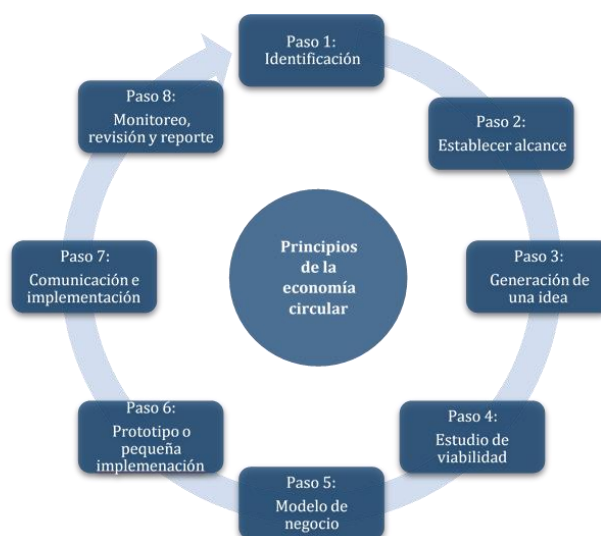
Paso 1:
Identificación

Paso 2:
Establecer alcance

Paso 3:
Generación de una idea

Paso 4:
Estudio de viabilidad

Paso 5:
Modelo de negocio

Paso 6:
Prototipo o pequeña implemenación

Paso 7:
Comunicación e implementación

Paso 8:
Monitoreo, revisión y reporte

Principios de la economía circular